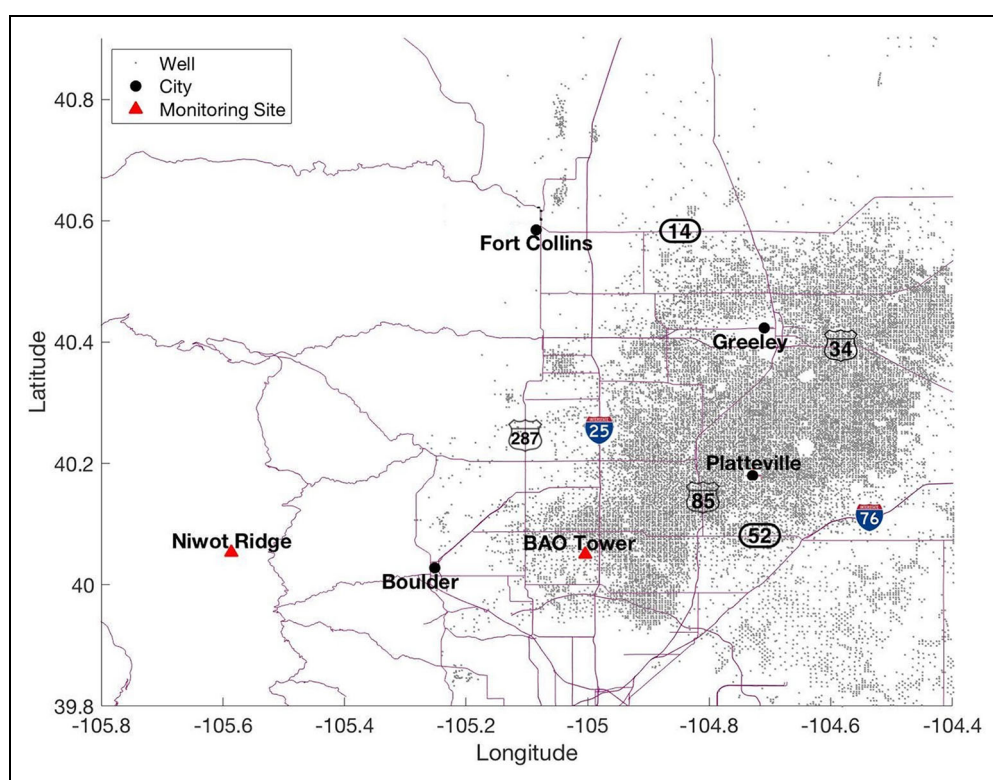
Well
City
Monitoring Site

40.8
40.6
40.4
40.2
40
39.8
Latitude

Fort Collins
14
Greeley
34
287
25
Platteville
85
52
76
Niwot Ridge
BAO Tower
Boulder

-105.8
-105.6
-105.4
-105.2
-105
-104.8
-104.6
-104.4
Longitude